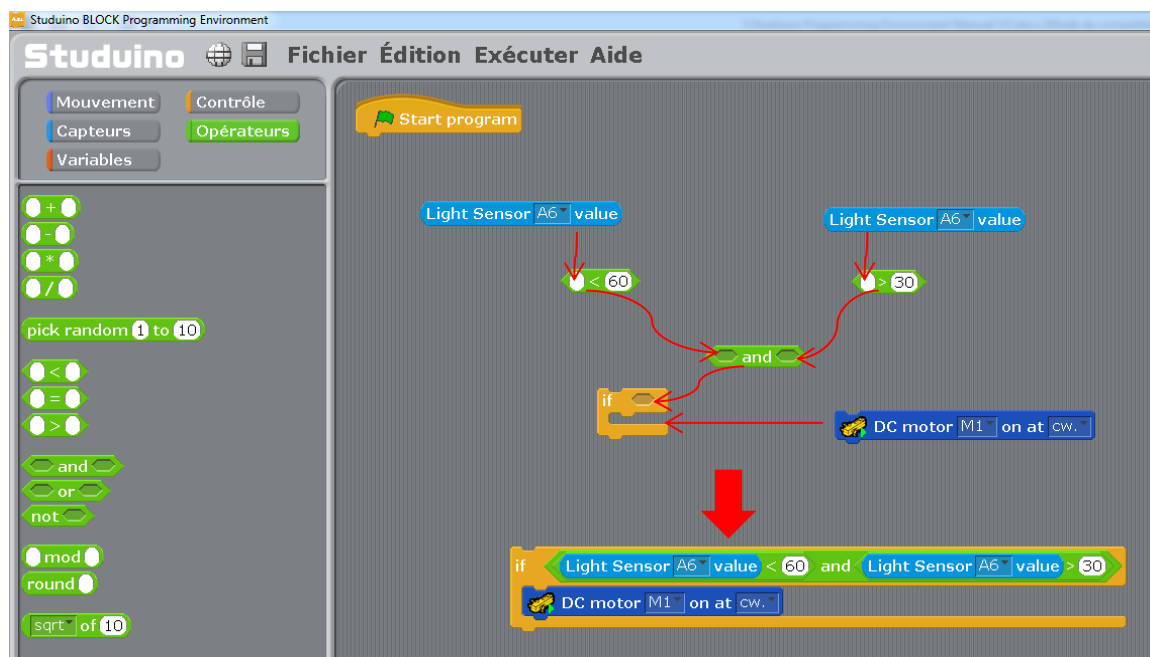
Studuino BLOCK Programming Environment

Studuino Fichier Édition Exécuter Aide

Mouvement
Contrôle
Capteurs
Opérateurs
Variables

+
-
*
/
pick random 1 to 10
<
=
>
and
or
not
mod
round
sqrt of 10

Start program

Light Sensor A6 value
< 60
Light Sensor A6 value
> 30
and
if
DC motor M1 on at cw.

if Light Sensor A6 value < 60 and Light Sensor A6 value > 30
DC motor M1 on at cw.